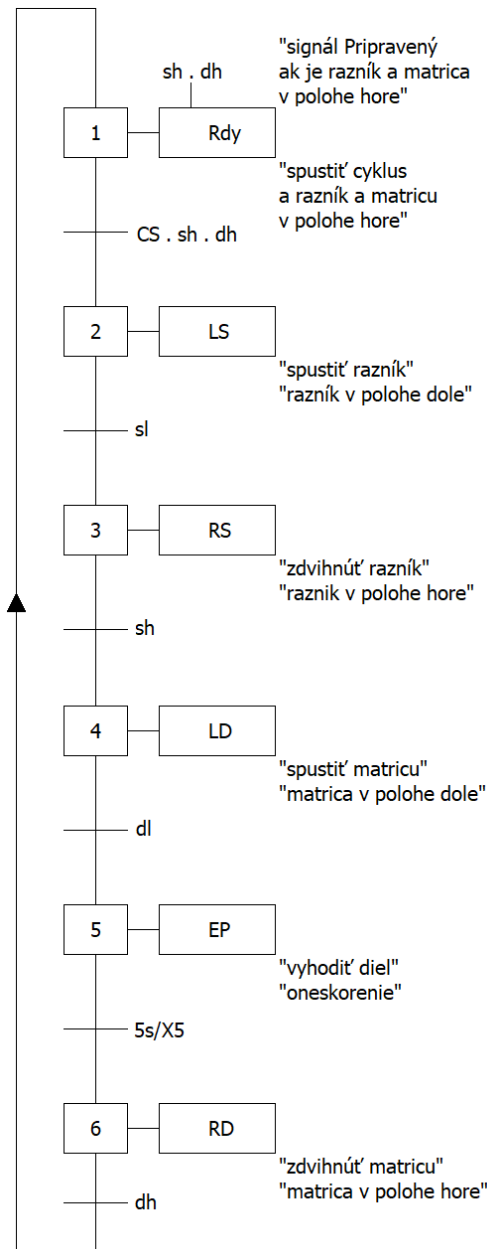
"signál Pripravený ak je razník a matrica v polohe hore"

sh . dh

1

Rdy

"spustiť cyklus a razník a matricu v polohe hore"

CS . sh . dh

2

LS

"spustiť razník"
"razník v polohe dole"

sl

3

RS

"zdvihnúť razník"
"razník v polohe hore"

sh

4

LD

"spustiť matricu"
"matrica v polohe dole"

dl

5

EP

"vyhodiť diel"
"oneskorenie"

5s/X5

6

RD

"zdvihnúť matricu"
"matrica v polohe hore"

dh